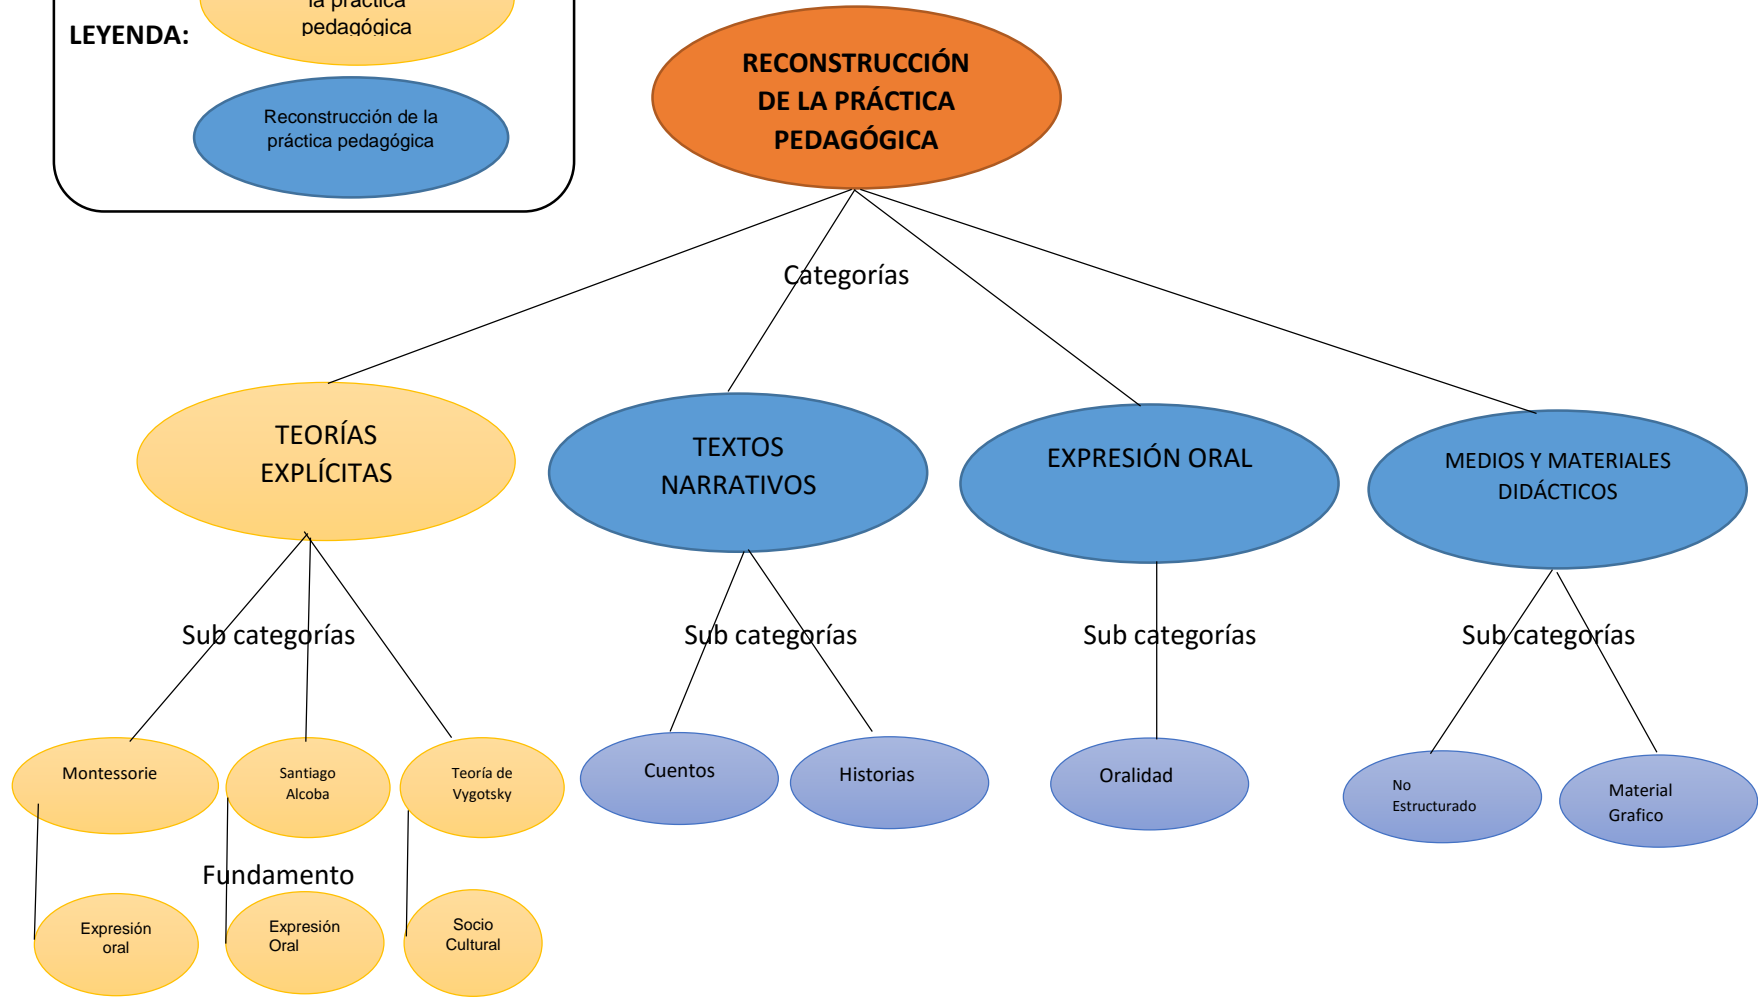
LEYENDA:

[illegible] la práctica pedagógica

Reconstrucción de la práctica pedagógica

RECONSTRUCCIÓN DE LA PRÁCTICA PEDAGÓGICA

Categorías

TEORÍAS EXPLÍCITAS

TEXTOS NARRATIVOS

EXPRESIÓN ORAL

MEDIOS Y MATERIALES DIDÁCTICOS

Sub categorías

Sub categorías

Sub categorías

Sub categorías

Montessorie

Santiago Alcoba

Teoría de Vygotsky

Cuentos

Historias

Oralidad

No Estructurado

Material Grafico

Fundamento

Expresión oral

Expresión Oral

Socio Cultural